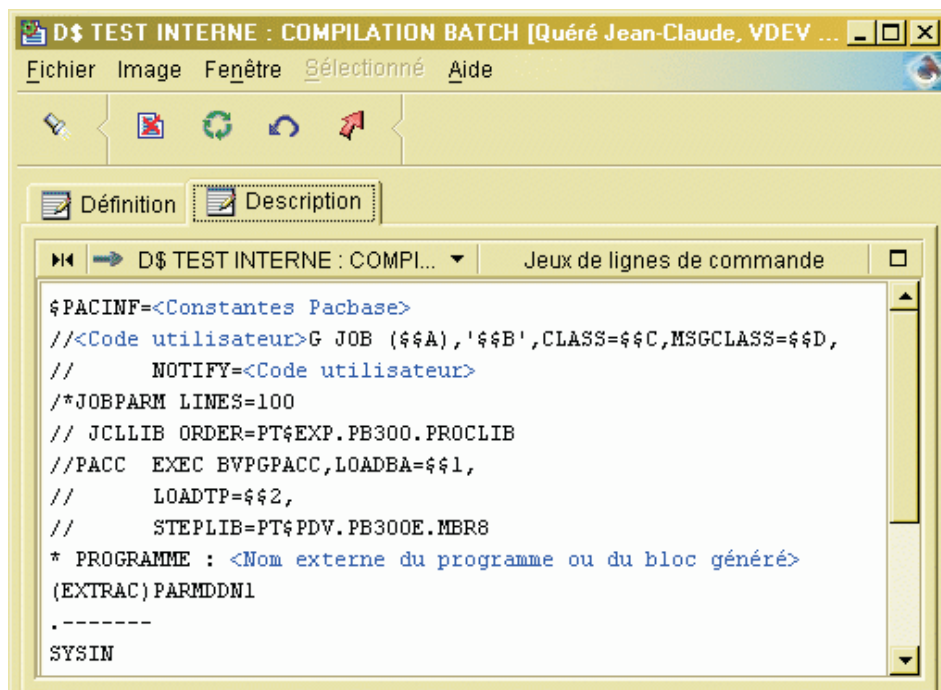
D$ TEST INTERNE : COMPILATION BATCH [Quéré Jean-Claude, VDEV ...

Fichier Image Fenêtre Sélectionné Aide

Définition Description

D$ TEST INTERNE : COMPI... Jeux de lignes de commande

$PACINF=<Constantes Pacbase>
//<Code utilisateur>G JOB ($$A),'$$B',CLASS=$$C,MSGCLASS=$$D,
// NOTIFY=<Code utilisateur>
/*JOBPARM LINES=100
// JCLLIB ORDER=PT$EXP.PB300.PROCLIB
//PACC EXEC BVPGPACC,LOADBA=$$1,
// LOADTP=$$2,
// STEPLIB=PT$PDV.PB300E.MBR8
* PROGRAMME : <Nom externe du programme ou du bloc généré>
(EXTRAC)PARMDDN1
.-------
SYSIN